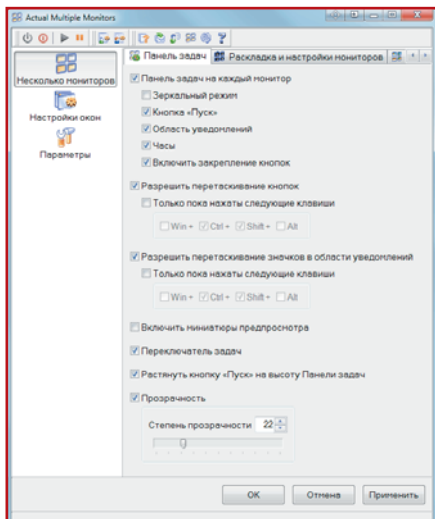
Actual Multiple Monitors

Несколько мониторов

Настройки окон

Параметры

Панель задач

Раскладка и настройки мониторов

Панель задач на каждый монитор

Зеркальный режим

Кнопка «Пуск»

Область уведомлений

Часы

Включить закрепление кнопок

Разрешить перетаскивание кнопок

Только пока нажаты следующие клавиши

Win + Ctrl + Shift + Alt

Разрешить перетаскивание значков в области уведомлений

Только пока нажаты следующие клавиши

Win + Ctrl + Shift + Alt

Включить миниатюры предпросмотра

Переключатель задач

Растянуть кнопку «Пуск» на высоту Панели задач

Прозрачность

Степень прозрачности 22

OK

Отмена

Применить